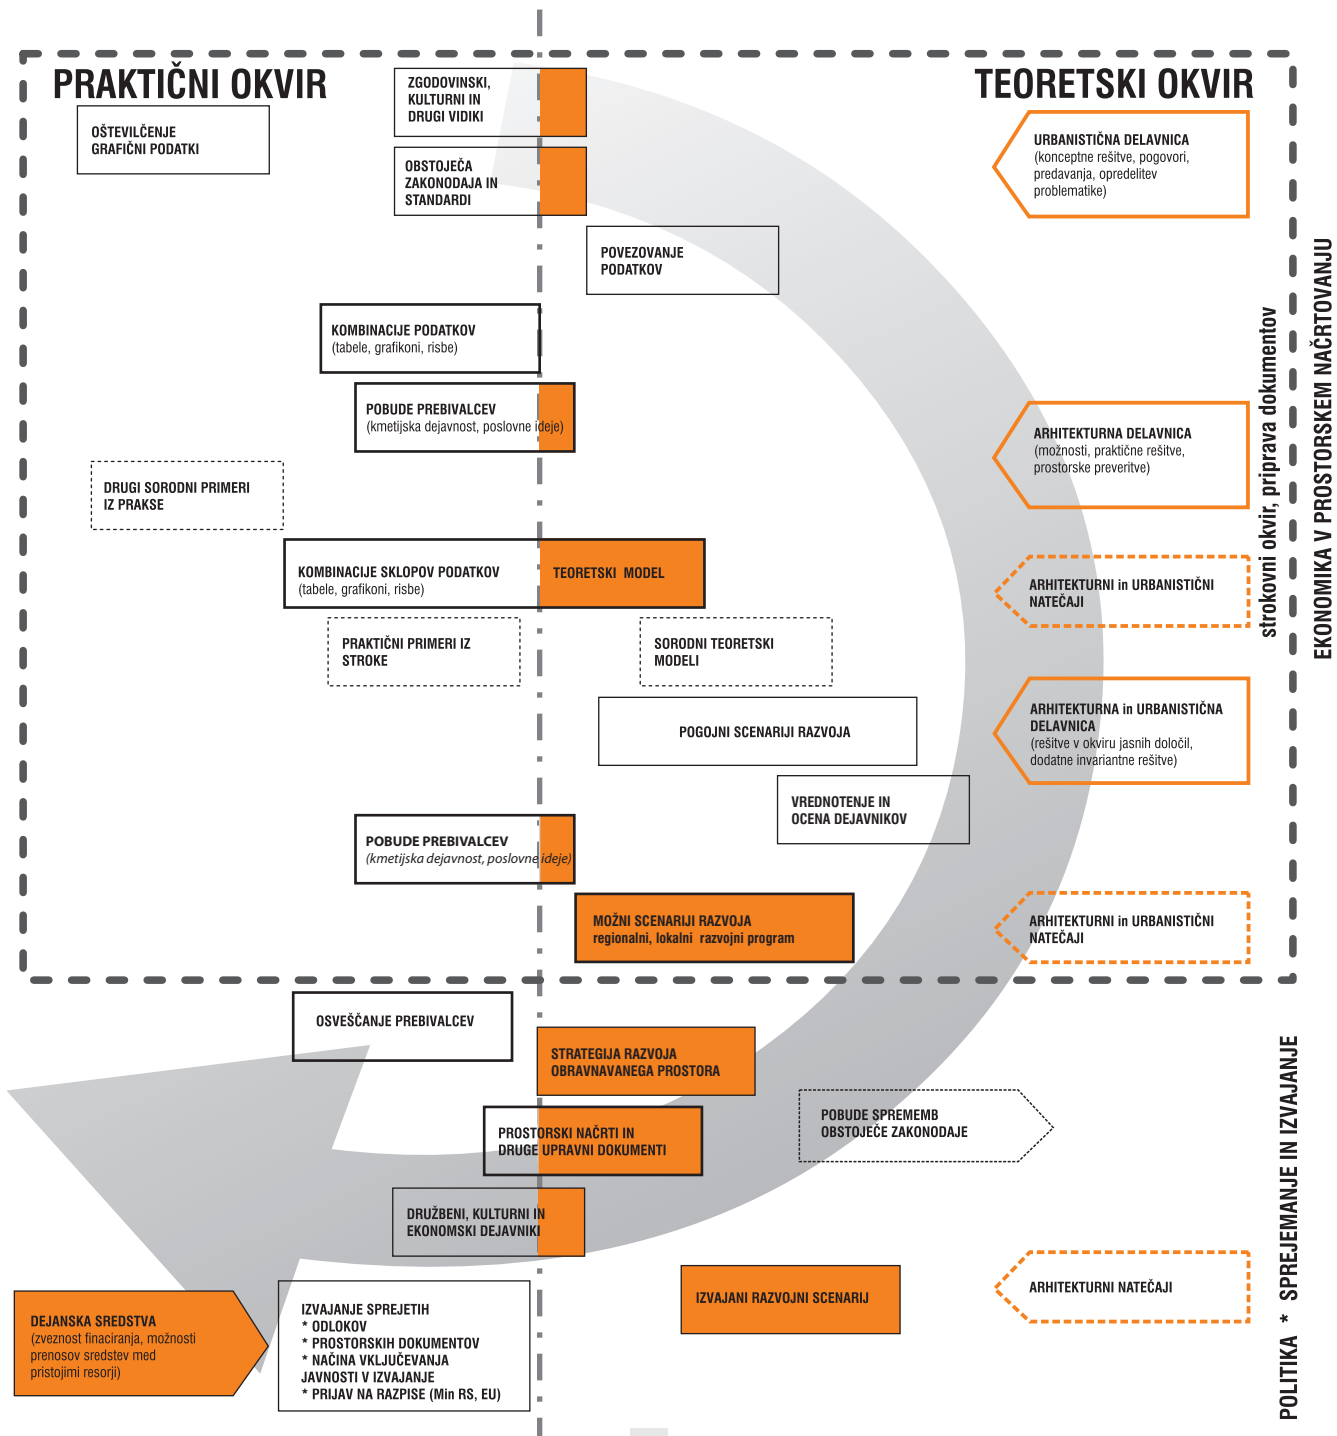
PRAKTIČNI OKVIR

TEORETSKI OKVIR

ZGODOVINSKI, KULTURNI IN DRUGI VIDIKI

OŠTEVILČENJE GRAFIČNI PODATKI

OBSTOJEČA ZAKONODAJA IN STANDARDI

URBANISTIČNA DELAVNICA (konceptne rešitve, pogovori, predavanja, opredelitev problematike)

POVEZOVANJE PODATKOV

KOMBINACIJE PODATKOV (tabele, grafikoni, risbe)

POBUDE PREBIVALCEV (kmetijska dejavnost, poslovne ideje)

ARHITEKTURNA DELAVNICA (možnosti, praktične rešitve, prostorske preveritve)

DRUGI SORODNI PRIMERI IZ PRAKSE

KOMBINACIJE SKLOPOV PODATKOV (tabele, grafikoni, risbe)

TEORETSKI MODEL

ARHITEKTURNI in URBANISTIČNI NATEČAJI

PRAKTIČNI PRIMERI IZ STROKE

SORODNI TEORETSKI MODELI

POGOJNI SCENARIJI RAZVOJA

ARHITEKTURNA in URBANISTIČNA DELAVNICA (rešitve v okviru jasnih določil, dodatne invariantne rešitve)

VREDNOTENJE IN OCENA DEJAVNIKOV

POBUDE PREBIVALCEV (kmetijska dejavnost, poslovne ideje)

MOŽNI SCENARIJI RAZVOJA regionalni, lokalni razvojni program

ARHITEKTURNI in URBANISTIČNI NATEČAJI

strokovni okvir, priprava dokumentov

EKONOMIKA V PROSTORSKEM NAČRTOVANJU

OSVEŠČANJE PREBIVALCEV

STRATEGIJA RAZVOJA OBRAVNAVANEGA PROSTORA

PROSTORSKI NAČRTI IN DRUGE UPRAVNI DOKUMENTI

POBUDE SPREMEMB OBSTOJEČE ZAKONODAJE

DRUŽBENI, KULTURNI IN EKONOMSKI DEJAVNIKI

IZVAJANI RAZVOJNI SCENARIJ

ARHITEKTURNI NATEČAJI

DEJANSKA SREDSTVA (zveznost finaciranja, možnosti prenosov sredstev med pristojimi resorji)

IZVAJANJE SPREJETIH
* ODLOKOV
* PROSTORSKIH DOKUMENTOV
* NAČINA VKLJUČEVANJA JAVNOSTI V IZVAJANJE
* PRIJAV NA RAZPISE (Min RS, EU)

POLITIKA * SPREJEMANJE IN IZVAJANJE